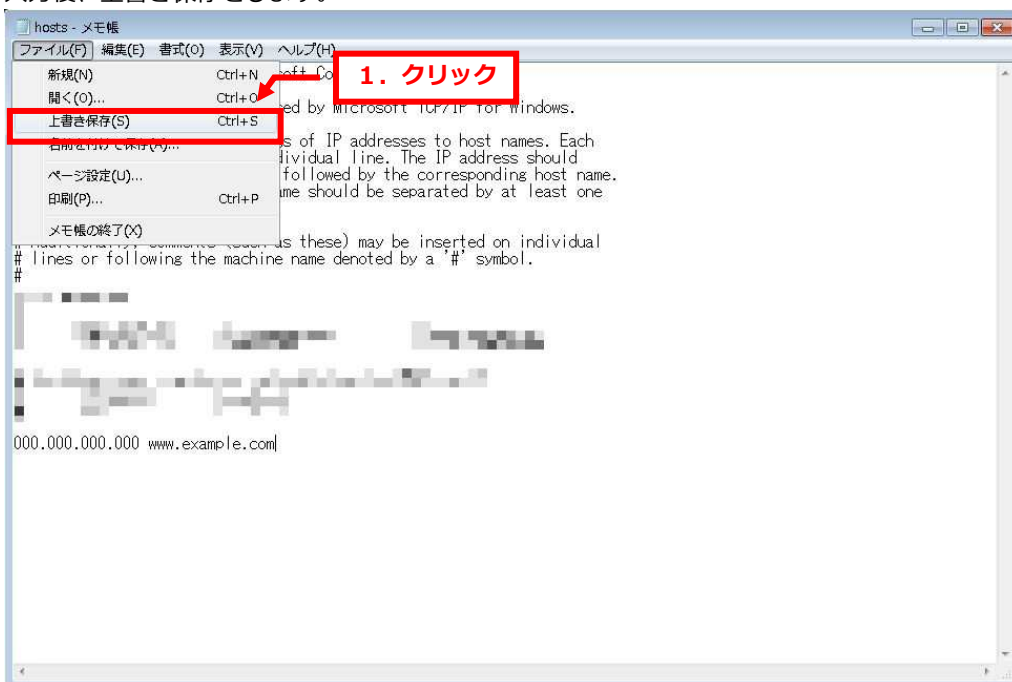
入力後、上書き保存をします。

hosts - メモ帳

ファイル(F) 編集(E) 書式(O) 表示(V) ヘルプ(H)

新規(N) Ctrl+N
開く(O)... Ctrl+O
上書き保存(S) Ctrl+S
名前を付けて保存(A)...
ページ設定(U)...
印刷(P)... Ctrl+P
メモ帳の終了(X)

1. クリック

oft Co

ed by Microsoft TCP/IP for Windows.

s of IP addresses to host names. Each
dividual line. The IP address should
followed by the corresponding host name.
me should be separated by at least one

# Additionally, comments (such as these) may be inserted on individual
# lines or following the machine name denoted by a '#' symbol.
#

000.000.000.000 www.example.com